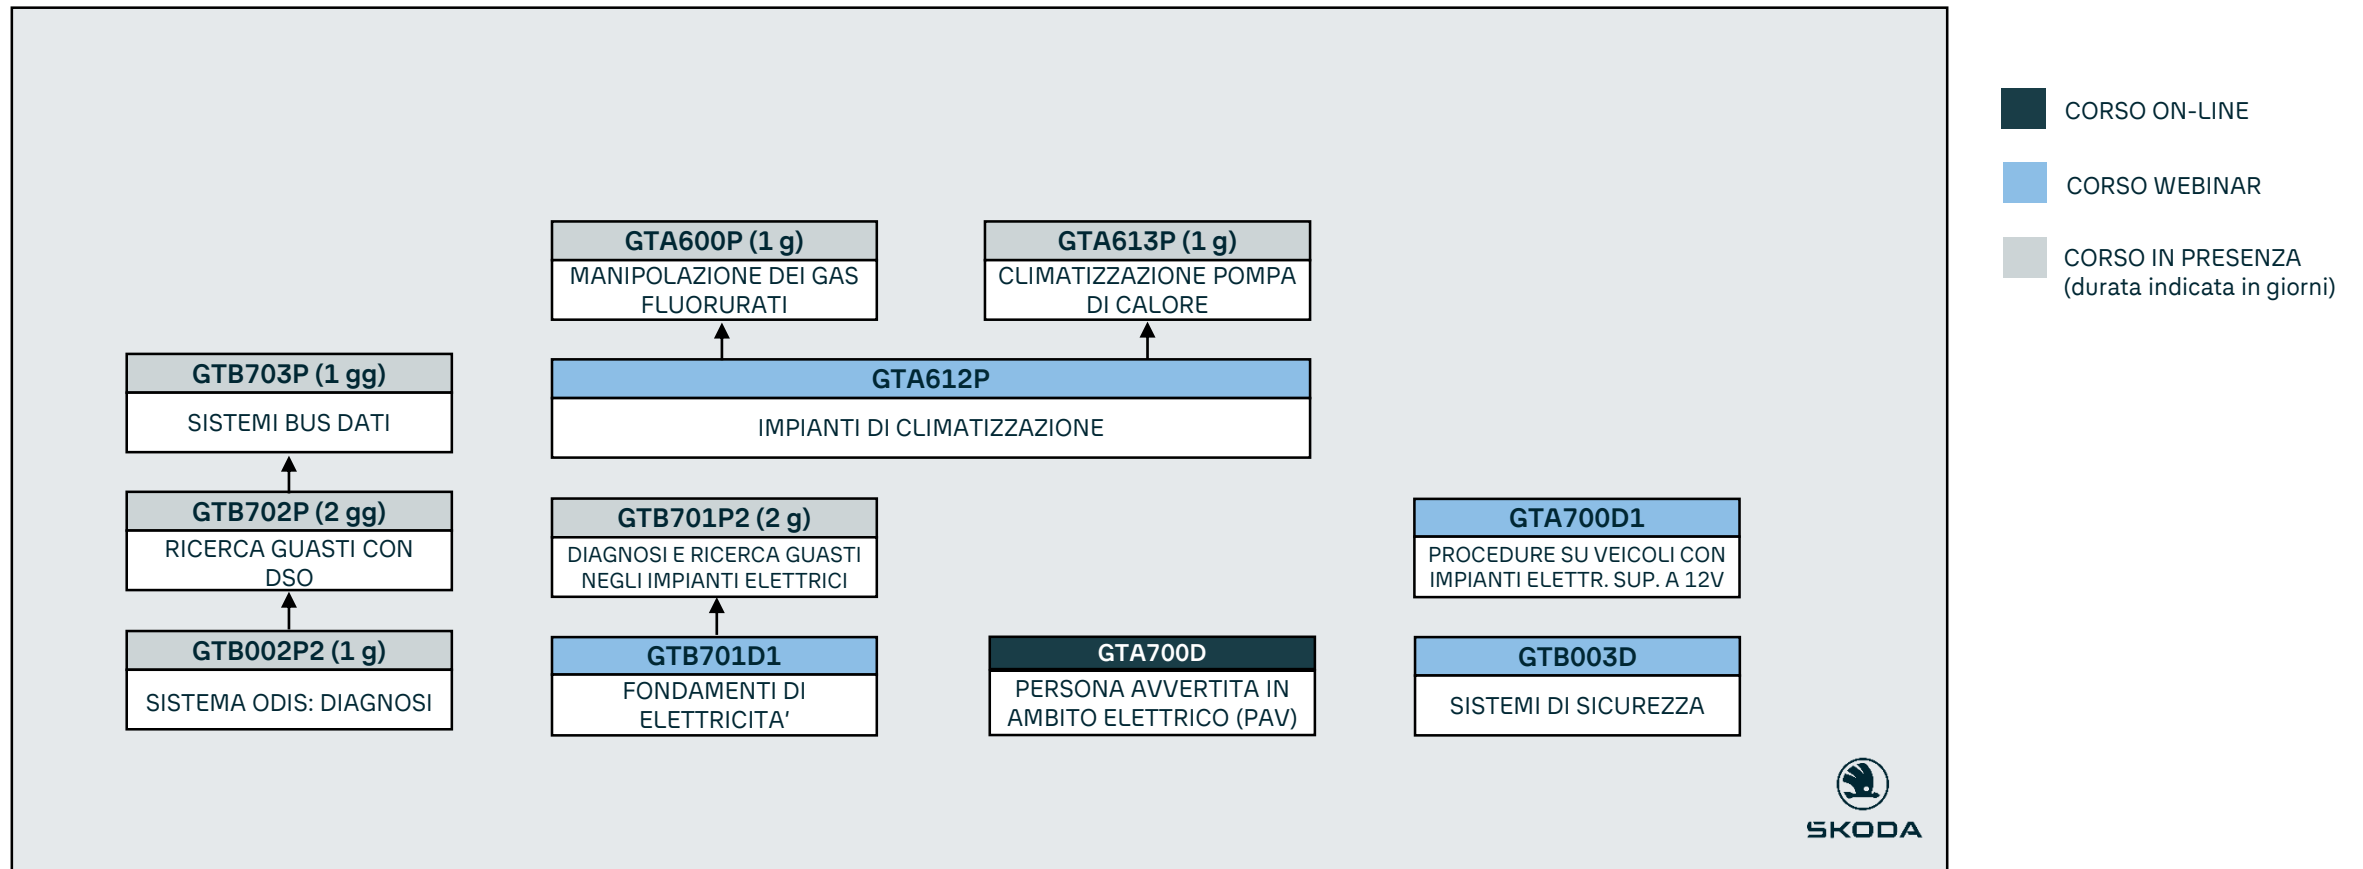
GTA600P (1 g)
MANIPOLAZIONE DEI GAS FLUORURATI

GTA613P (1 g)
CLIMATIZZAZIONE POMPA DI CALORE

GTB703P (1 gg)
SISTEMI BUS DATI

GTA612P
IMPIANTI DI CLIMATIZZAZIONE

GTB702P (2 gg)
RICERCA GUASTI CON DSO

GTB701P2 (2 g)
DIAGNOSI E RICERCA GUASTI NEGLI IMPIANTI ELETTRICI

GTA700D1
PROCEDURE SU VEICOLI CON IMPIANTI ELETTR. SUP. A 12V

GTB002P2 (1 g)
SISTEMA ODIS: DIAGNOSI

GTB701D1
FONDAMENTI DI ELETTRICITA'

GTA700D
PERSONA AVVERTITA IN AMBITO ELETTRICO (PAV)

GTB003D
SISTEMI DI SICUREZZA

ŠKODA

CORSO ON-LINE

CORSO WEBINAR

CORSO IN PRESENZA
(durata indicata in giorni)